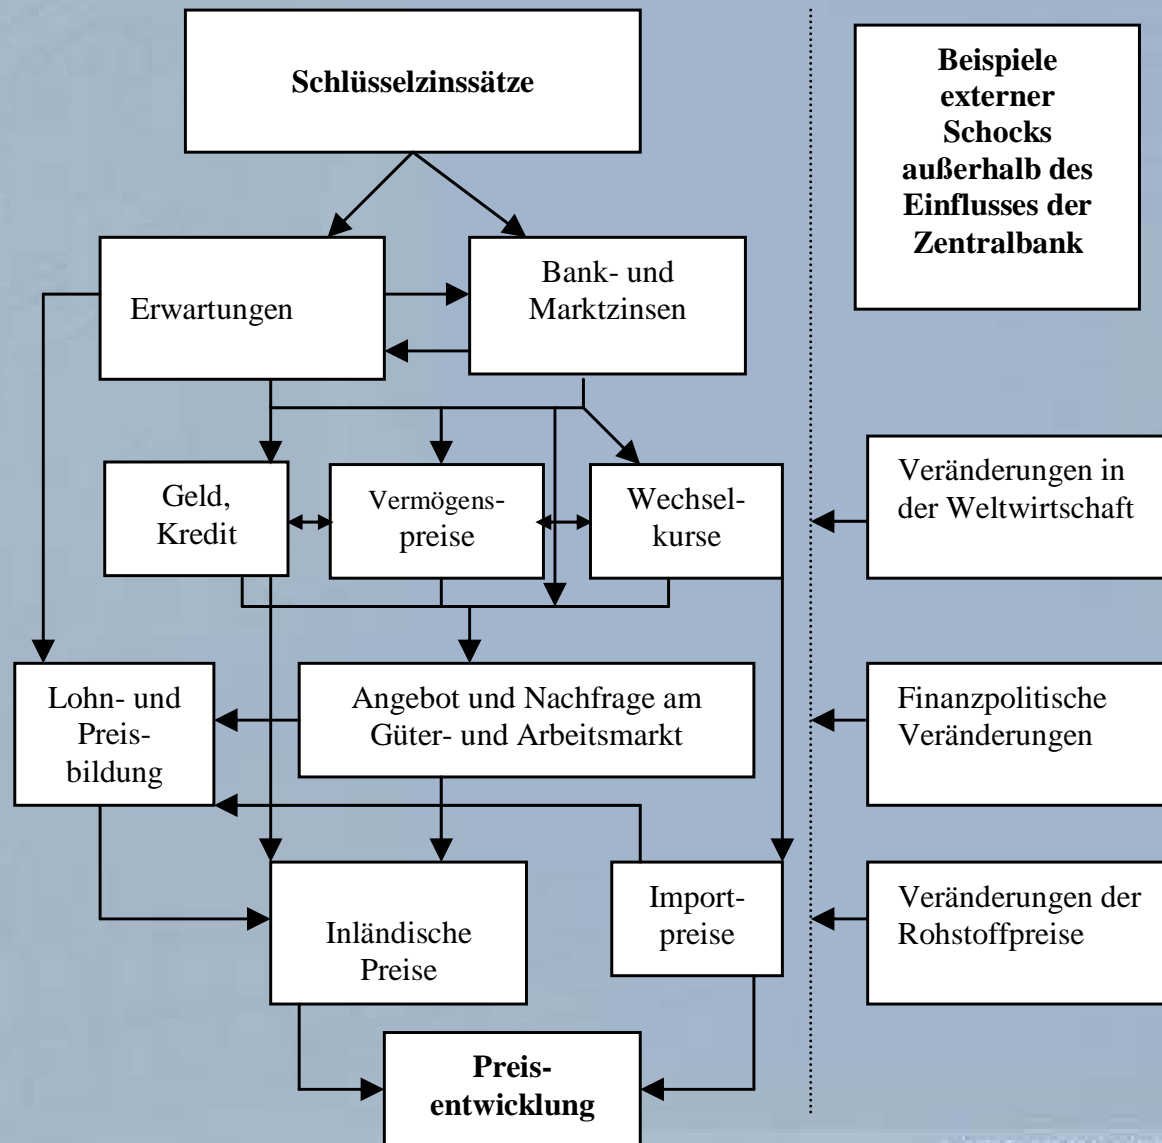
Schlüsselzinssätze

Beispiele externer Schocks außerhalb des Einflusses der Zentralbank

Erwartungen

Bank- und Marktzinsen

Geld, Kredit

Vermögenspreise

Wechselkurse

Veränderungen in der Weltwirtschaft

Lohn- und Preisbildung

Angebot und Nachfrage am Güter- und Arbeitsmarkt

Finanzpolitische Veränderungen

Inländische Preise

Importpreise

Veränderungen der Rohstoffpreise

Preisentwicklung